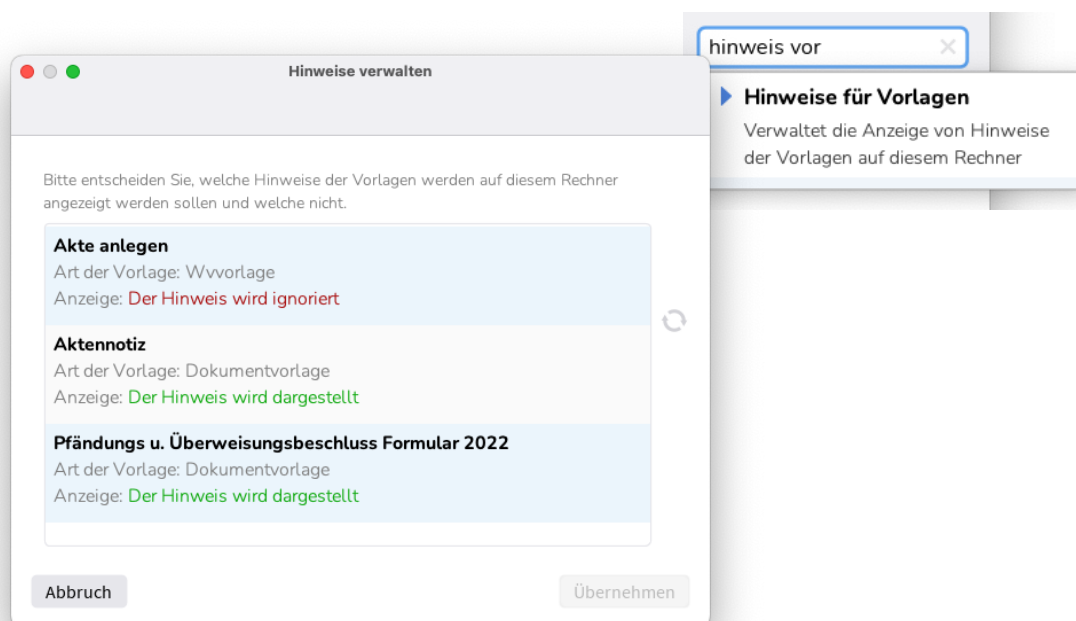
hinweis vor

Hinweise für Vorlagen
Verwaltet die Anzeige von Hinweise der Vorlagen auf diesem Rechner

Hinweise verwalten

Bitte entscheiden Sie, welche Hinweise der Vorlagen werden auf diesem Rechner angezeigt werden sollen und welche nicht.

Akte anlegen
Art der Vorlage: Wvvorlage
Anzeige: Der Hinweis wird ignoriert

Aktennotiz
Art der Vorlage: Dokumentvorlage
Anzeige: Der Hinweis wird dargestellt

Pfändungs u. Überweisungsbeschluss Formular 2022
Art der Vorlage: Dokumentvorlage
Anzeige: Der Hinweis wird dargestellt

Abbruch

Übernehmen